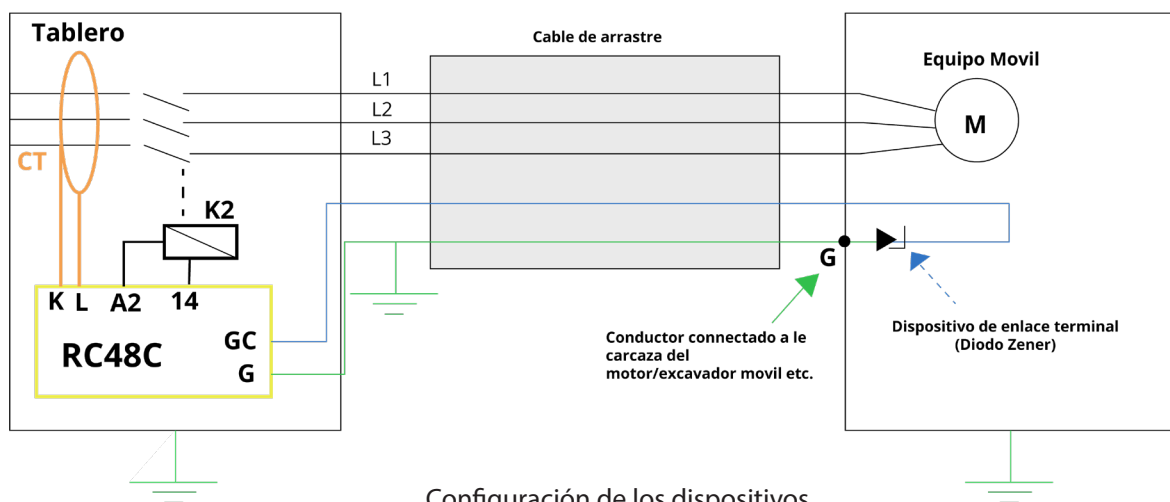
Tablero

CT

K2

K L A2 14

RC48C

GC
G

Cable de arrastre

L1
L2
L3

Equipo Movil

M

G

Conductor connectado a le carcaza del motor/excavador movil etc.

Dispositivo de enlace terminal (Diodo Zener)

Configuración de los dispositivos